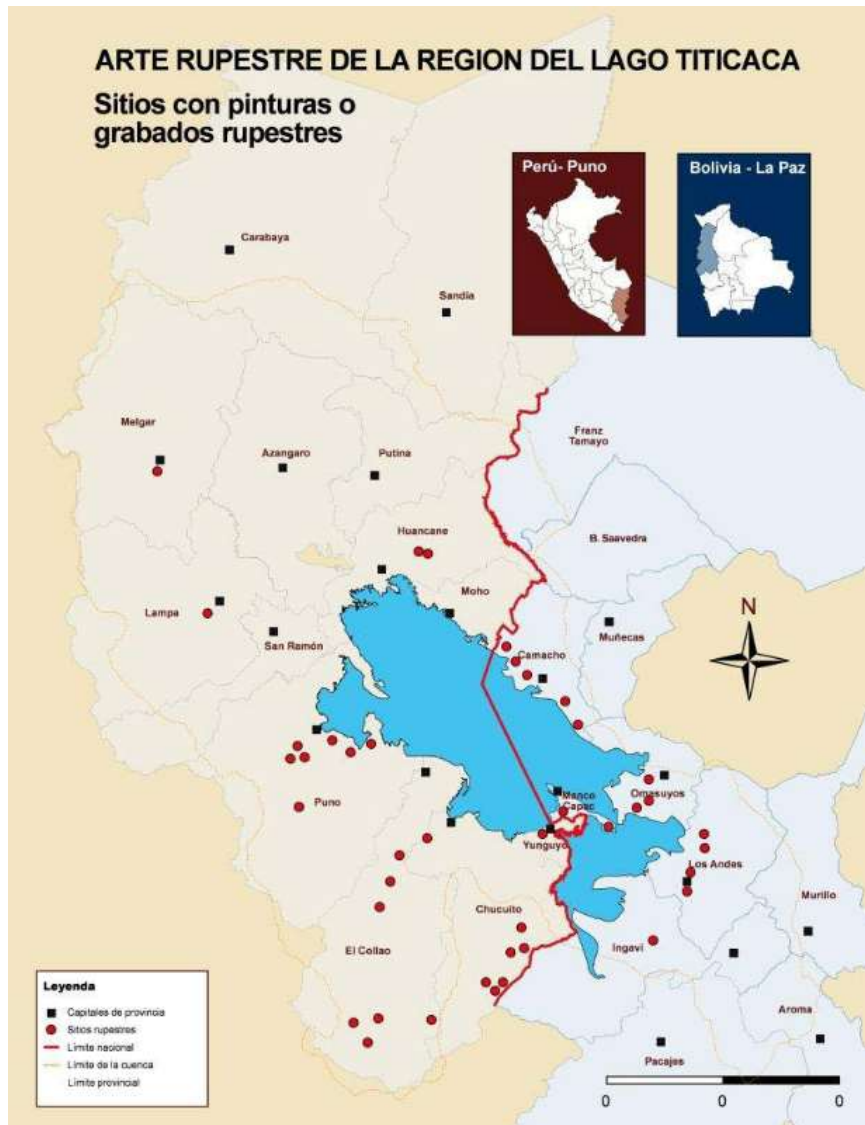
ARTE RUPESTRE DE LA REGION DEL LAGO TITICACA

Sitios con pinturas o grabados rupestres

Perú- Puno

Bolivia - La Paz

Carabaya

Sandia

Melgar

Azangaro

Putina

Franz Tamayo

Huancane

B. Saavedra

Lampa

Moho

San Ramón

Muñecas

N

Camacho

Omasuyos

Manco Capac

Puno

Yunguyo

Los Andes

Chucuito

Murillo

El Collao

Ingavi

Leyenda

Capitales de provincia

Sitios rupestres

Limite nacional

Limite de la cuenca

Limite provincial

Aroma

Pacajes

0 0 0